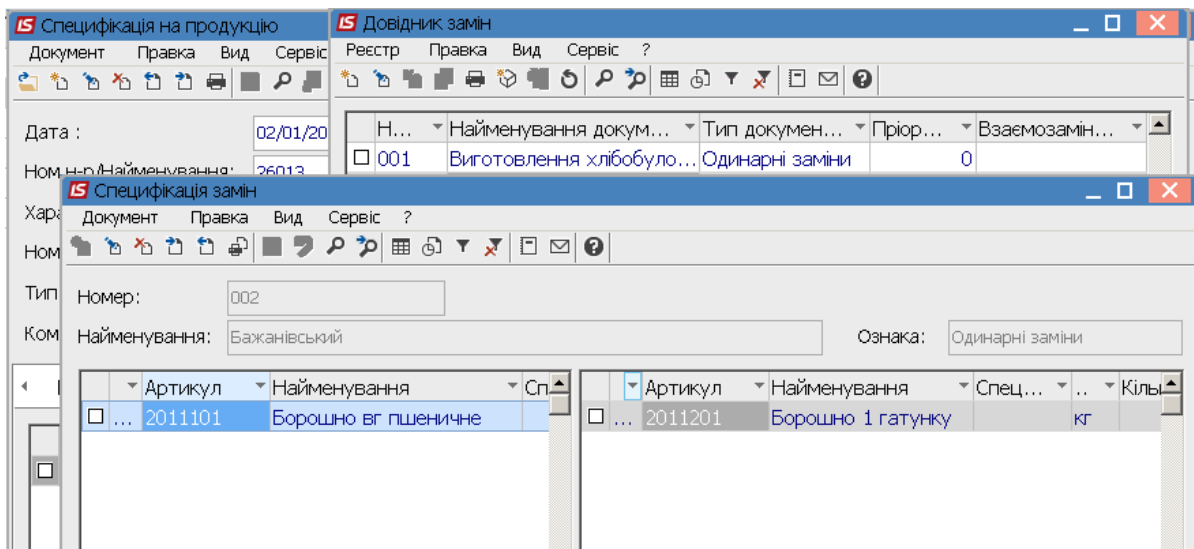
IS Специфікація на продукцію
Документ Правка Вид Сервіс
Дата : 02/01/20
Ном.н-р/Найменування: 26013
Хара
Ном
Тип
Ком

IS Довідник замін
Реєстр Правка Вид Сервіс ?

| Н... | Найменування докум... | Тип докумен... | Пріор... | Взаємозамін... |
|---|---|---|---|---|
| 001 | Виготовлення хлібобуло... | Одинарні заміни | 0 | |

IS Специфікація замін
Документ Правка Вид Сервіс ?

Номер: 002
Найменування: Бажанівський
Ознака: Одинарні заміни

| | Артикул | Найменування | Сп |
|---|---|---|---|
| ... | 2011101 | Борошно вг пшеничне | |

| | Артикул | Найменування | Спец... | .. | Кіль |
|---|---|---|---|---|---|
| ... | 2011201 | Борошно 1 гатунку | | кг | |